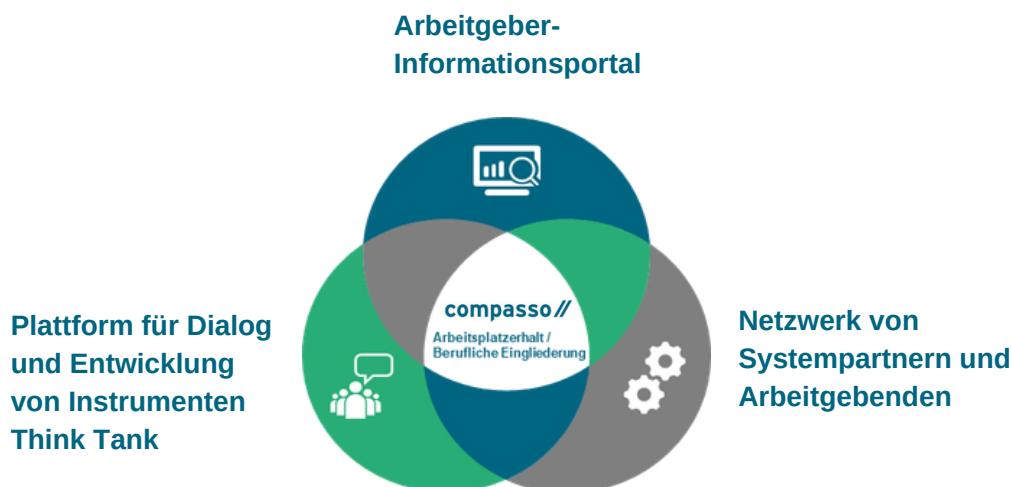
Arbeitgeber-Informationsportal

Plattform für Dialog und Entwicklung von Instrumenten Think Tank

compasso

Arbeitsplatzerhalt / Berufliche Eingliederung

Netzwerk von Systempartnern und Arbeitgebenden